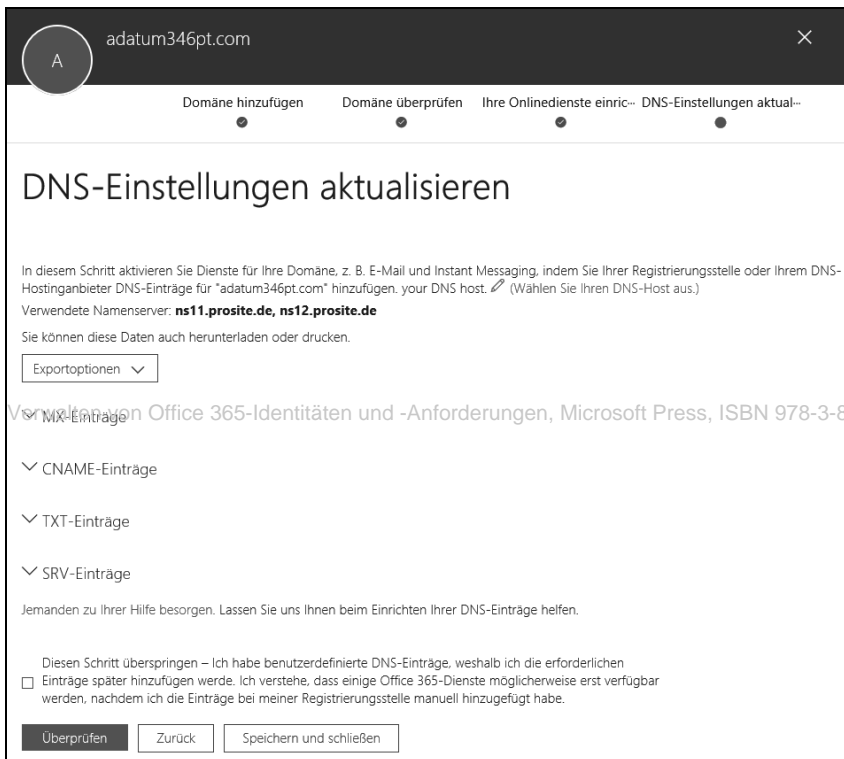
A

adatum346pt.com

×

Domäne hinzufügen

Domäne überprüfen

Ihre Onlinedienste einric···

DNS-Einstellungen aktual···

DNS-Einstellungen aktualisieren

In diesem Schritt aktivieren Sie Dienste für Ihre Domäne, z. B. E-Mail und Instant Messaging, indem Sie Ihrer Registrierungsstelle oder Ihrem DNS-Hostinganbieter DNS-Einträge für "adatum346pt.com" hinzufügen. your DNS host. (Wählen Sie Ihren DNS-Host aus.)

Verwendete Namenserver: **ns11.prosite.de, ns12.prosite.de**

Sie können diese Daten auch herunterladen oder drucken.

Exportoptionen

Verwalten von Office 365-Identitäten und -Anforderungen, Microsoft Press, ISBN 978-3-8

MX-Einträge

CNAME-Einträge

TXT-Einträge

SRV-Einträge

Jemanden zu Ihrer Hilfe besorgen. Lassen Sie uns Ihnen beim Einrichten Ihrer DNS-Einträge helfen.

Diesen Schritt überspringen – Ich habe benutzerdefinierte DNS-Einträge, weshalb ich die erforderlichen Einträge später hinzufügen werde. Ich verstehe, dass einige Office 365-Dienste möglicherweise erst verfügbar werden, nachdem ich die Einträge bei meiner Registrierungsstelle manuell hinzugefügt habe.

Überprüfen

Zurück

Speichern und schließen